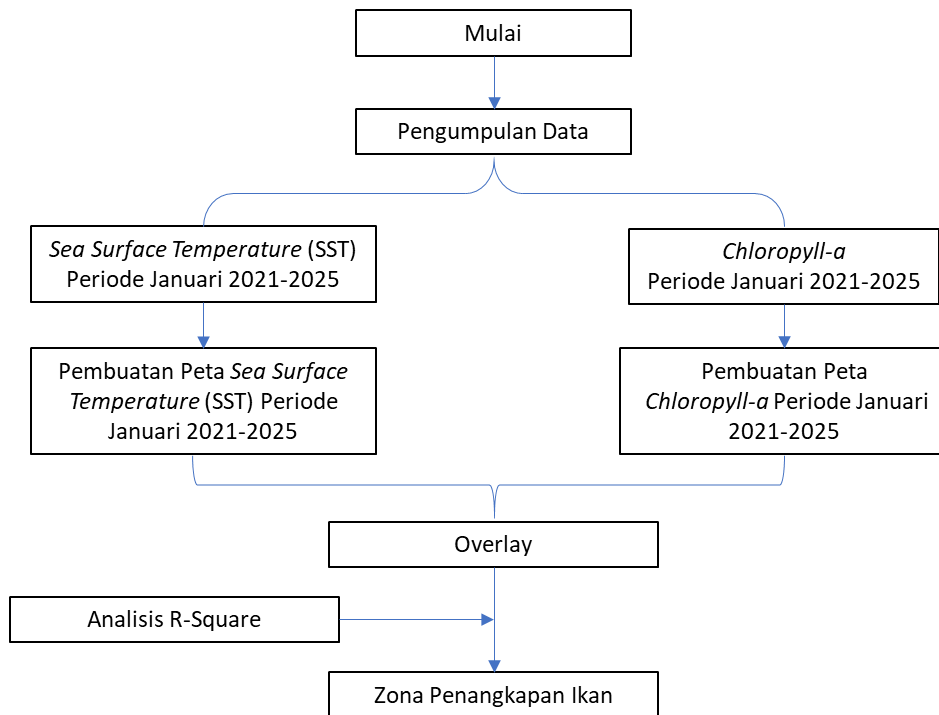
Mulai

Pengumpulan Data

Sea Surface Temperature (SST) Periode Januari 2021-2025

Chloropyll-a Periode Januari 2021-2025

Pembuatan Peta Sea Surface Temperature (SST) Periode Januari 2021-2025

Pembuatan Peta Chloropyll-a Periode Januari 2021-2025

Overlay

Analisis R-Square

Zona Penangkapan Ikan